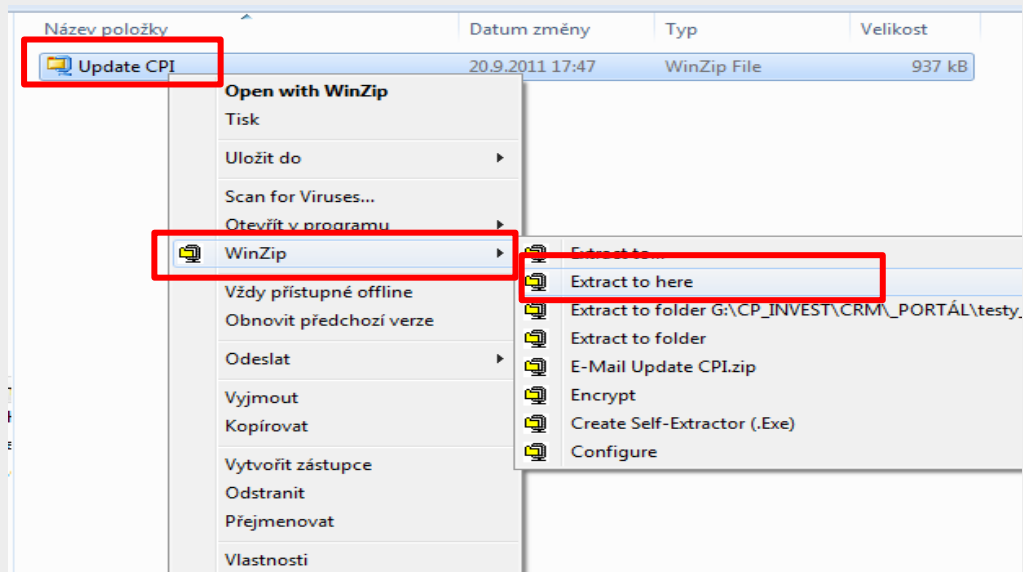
| Název položky | Datum změny | Typ | Velikost |
|---|---|---|---|
| Update CPI | 20.9.2011 17:47 | WinZip File | 937 kB |

Open with WinZip
Tisk
Uložit do
Scan for Viruses...
Otevřít v programu
WinZip
Vždy přístupné offline
Obnovit předchozí verze
Odeslat
Vyjmout
Kopírovat
Vytvořit zástupce
Odstranit
Přejmenovat
Vlastnosti

Extract to...
Extract to here
Extract to folder G:\CP_INVEST\CRM\_PORTÁL\testy_
Extract to folder
E-Mail Update CPI.zip
Encrypt
Create Self-Extractor (.Exe)
Configure